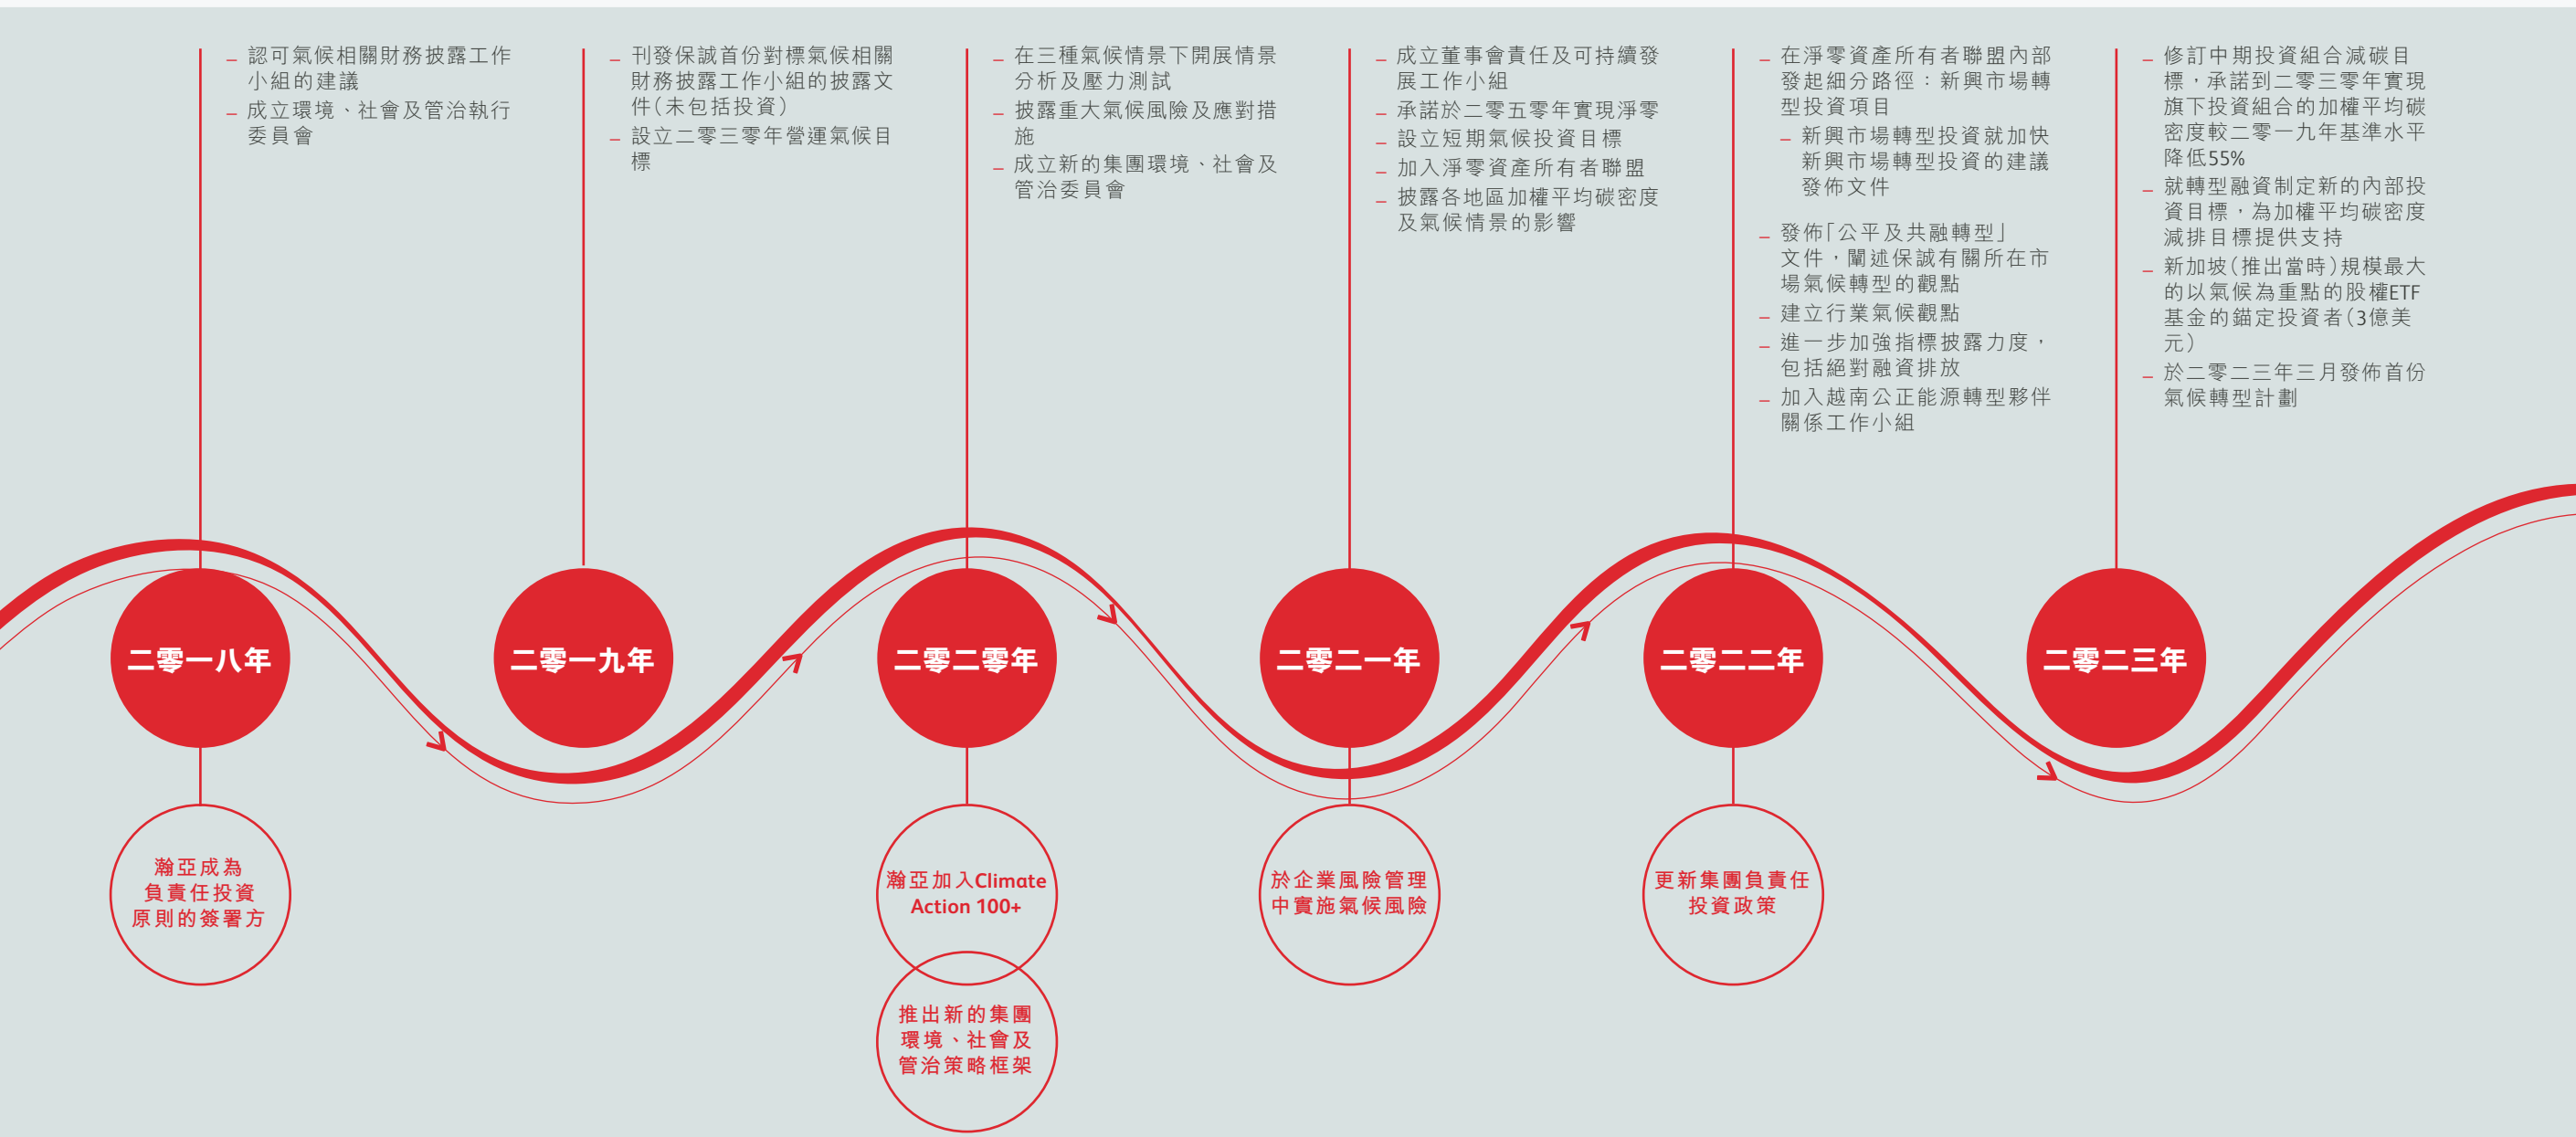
– 認可氣候相關財務披露工作小組的建議
– 成立環境、社會及管治執行委員會

– 刊發保誠首份對標氣候相關財務披露工作小組的披露文件(未包括投資)
– 設立二零三零年營運氣候目標

– 在三種氣候情景下開展情景分析及壓力測試
– 披露重大氣候風險及應對措施
– 成立新的集團環境、社會及管治委員會

– 成立董事會責任及可持續發展工作小組
– 承諾於二零五零年實現淨零
– 設立短期氣候投資目標
– 加入淨零資產所有者聯盟
– 披露各地區加權平均碳密度及氣候情景的影響

– 在淨零資產所有者聯盟內部發起細分路徑:新興市場轉型投資項目
– 新興市場轉型投資就加快新興市場轉型投資的建議發佈文件
– 發佈「公平及共融轉型」文件,闡述保誠有關所在市場氣候轉型的觀點
– 建立行業氣候觀點
– 進一步加強指標披露力度,包括絕對融資排放
– 加入越南公正能源轉型夥伴關係工作小組

– 修訂中期投資組合減碳目標,承諾到二零三零年實現旗下投資組合的加權平均碳密度較二零一九年基準水平降低55%
– 就轉型融資制定新的內部投資目標,為加權平均碳密度減排目標提供支持
– 新加坡(推出當時)規模最大的以氣候為重點的股權ETF基金的錨定投資者(3億美元)
– 於二零二三年三月發佈首份氣候轉型計劃

二零一八年
二零一九年
二零二零年
二零二一年
二零二二年
二零二三年

瀚亞成為負責任投資原則的簽署方

瀚亞加入Climate Action 100+

推出新的集團環境、社會及管治策略框架

於企業風險管理中實施氣候風險

更新集團負責任投資政策